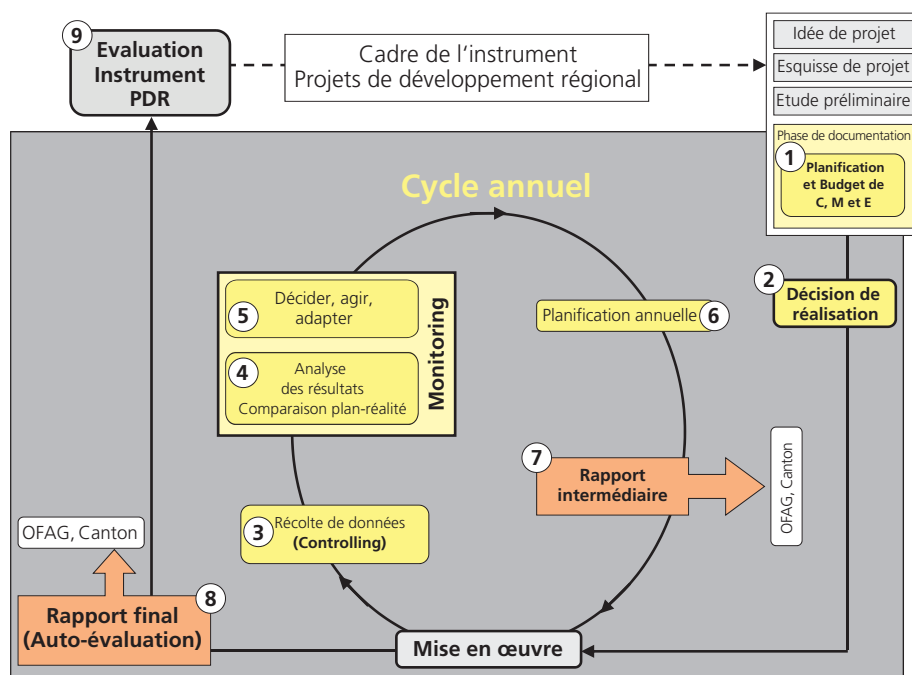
9 Evaluation Instrument PDR

Cadre de l'instrument
Projets de développement régional

Idée de projet

Esquisse de projet

Etude préliminaire

Phase de documentation

1 Planification et Budget de C, M et E

Cycle annuel

2 Décision de réalisation

5 Décider, agir, adapter

4 Analyse des résultats Comparaison plan-réalité

Monitoring

Planification annuelle 6

7 Rapport intermédiaire

OFAG, Canton

OFAG, Canton

3 Récolte de données (Controlling)

Rapport final (Auto-évaluation) 8

Mise en œuvre